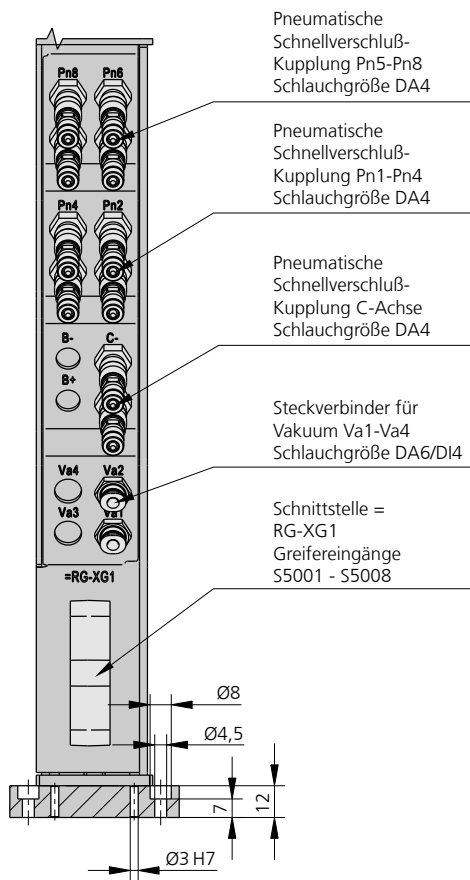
Pn8
Pn6
Pn4
Pn2
B-
C-
B+
Va4
Va2
Va3
Va1
=RG-XG1

Pneumatische Schnellverschluß-Kupplung Pn5-Pn8 Schlauchgröße DA4

Pneumatische Schnellverschluß-Kupplung Pn1-Pn4 Schlauchgröße DA4

Pneumatische Schnellverschluß-Kupplung C-Achse Schlauchgröße DA4

Steckverbinder für Vakuum Va1-Va4 Schlauchgröße DA6/DI4

Schnittstelle = RG-XG1 Greifereingänge S5001 - S5008

Ø8
Ø4,5
7
12
Ø3 H7